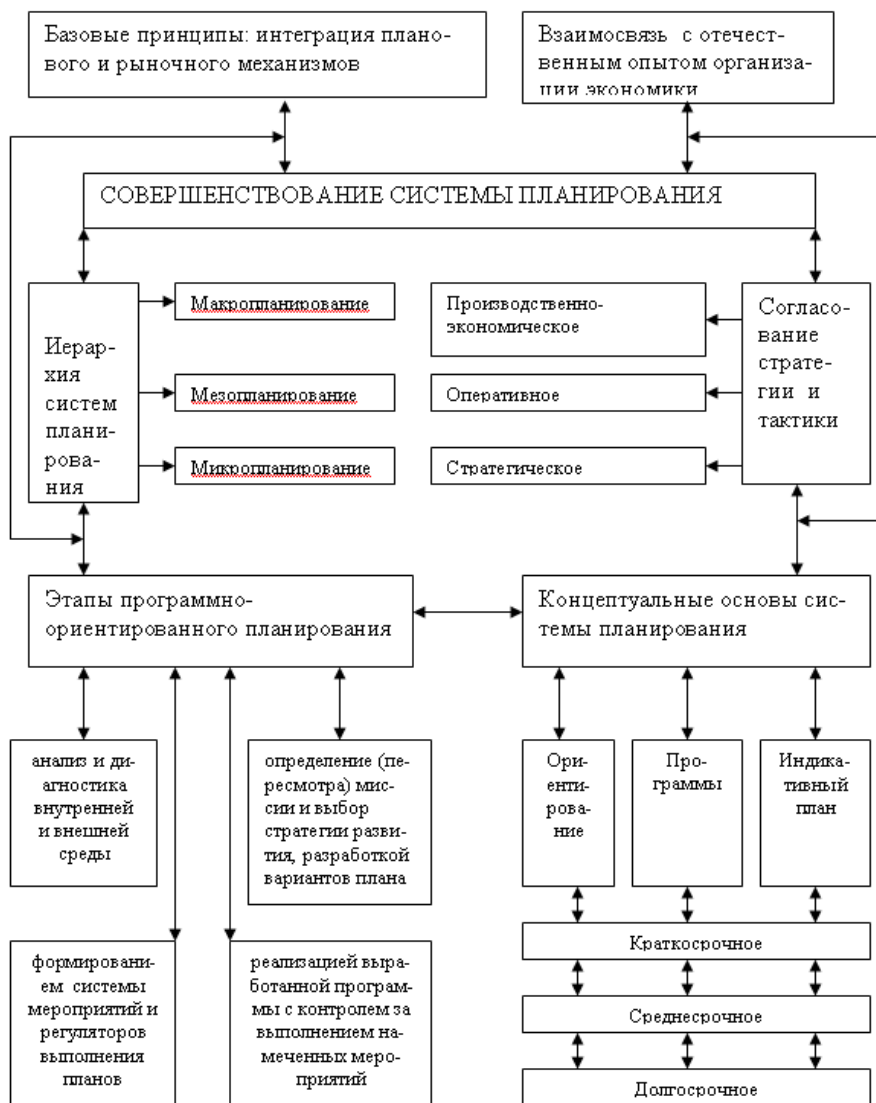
Базовые принципы: интеграция планового и рыночного механизмов

Взаимосвязь с отечественным опытом организации экономики

СОВЕРШЕНСТВОВАНИЕ СИСТЕМЫ ПЛАНИРОВАНИЯ

Иерархия систем планирования

Макропланирование

Мезопланирование

Микропланирование

Производственно-экономическое

Оперативное

Стратегическое

Согласование стратегии и тактики

Этапы программно-ориентированного планирования

Концептуальные основы системы планирования

анализ и диагностика внутренней и внешней среды

определение (пересмотра) миссии и выбор стратегии развития, разработкой вариантов плана

Ориентирование

Программы

Индикативный план

Краткосрочное

Среднесрочное

Долгосрочное

формированием системы мероприятий и регуляторов выполнения планов

реализацией выработанной программы с контролем за выполнением намеченных мероприятий